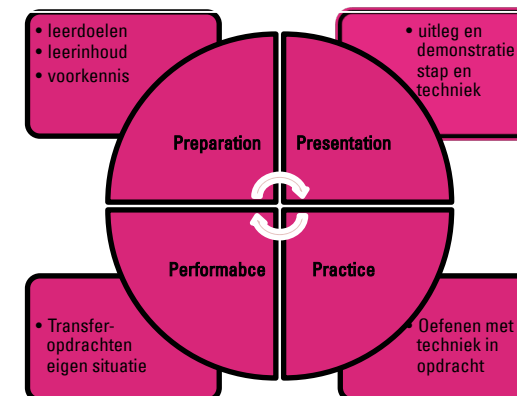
• leerdoelen
• leerinhoud
• voorkennis

• uitleg en demonstratie stap en techniek

Preparation

Presentation

Performabce

Practice

• Transfer-opdrachten eigen situatie

• Oefenen met techniek in opdracht